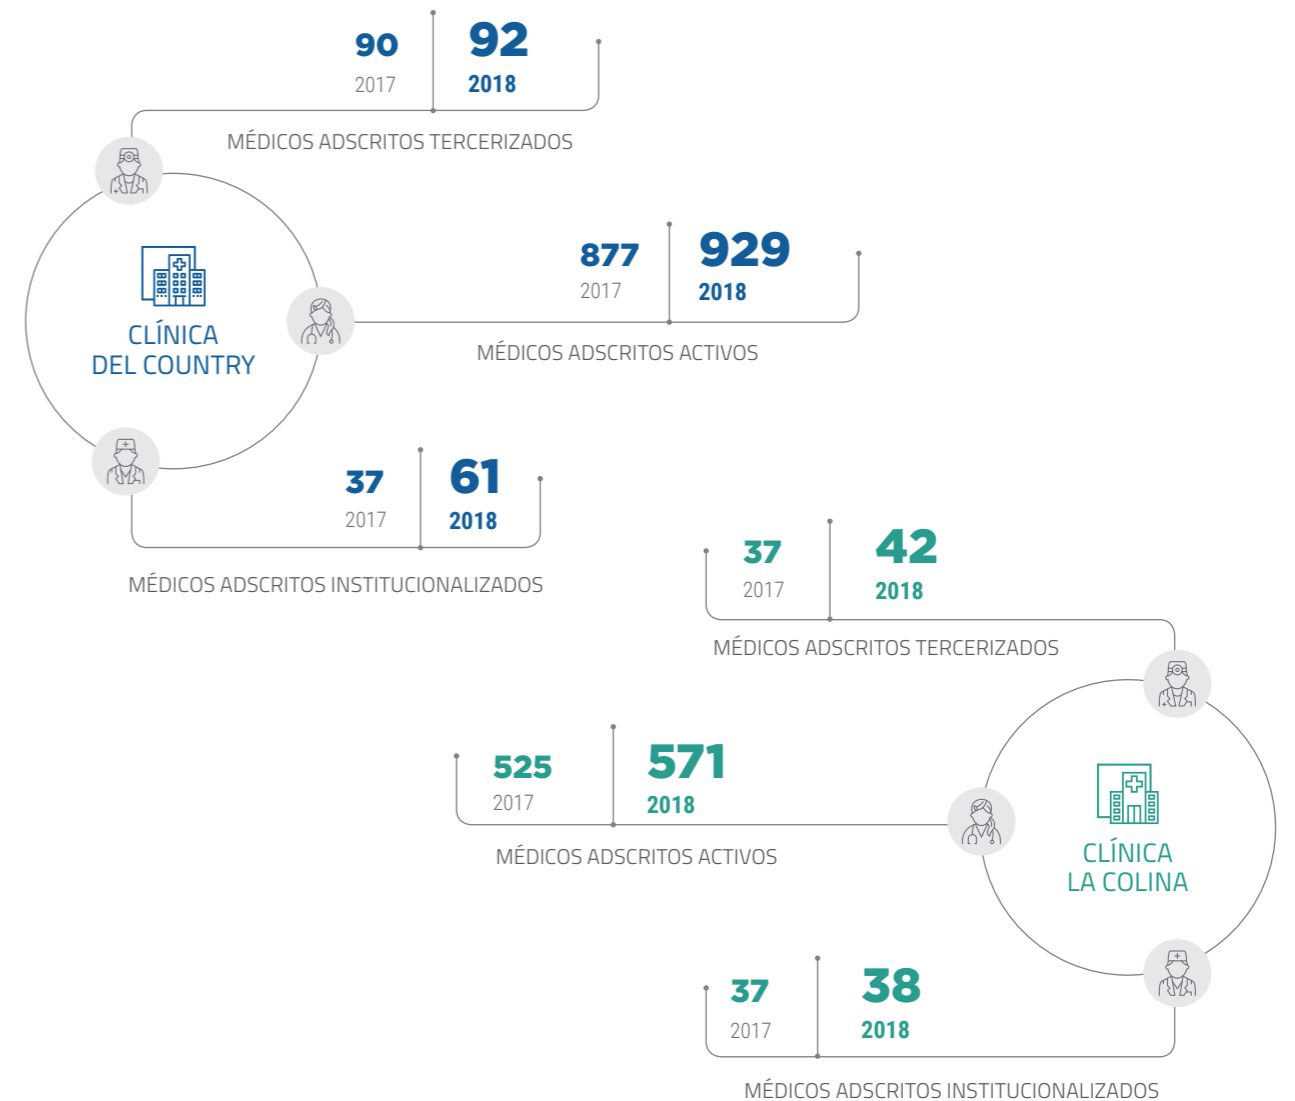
90
2017

92
2018

MÉDICOS ADSCRITOS TERCERIZADOS

CLÍNICA DEL COUNTRY

877
2017

929
2018

MÉDICOS ADSCRITOS ACTIVOS

37
2017

61
2018

MÉDICOS ADSCRITOS INSTITUCIONALIZADOS

37
2017

42
2018

MÉDICOS ADSCRITOS TERCERIZADOS

525
2017

571
2018

MÉDICOS ADSCRITOS ACTIVOS

CLÍNICA LA COLINA

37
2017

38
2018

MÉDICOS ADSCRITOS INSTITUCIONALIZADOS